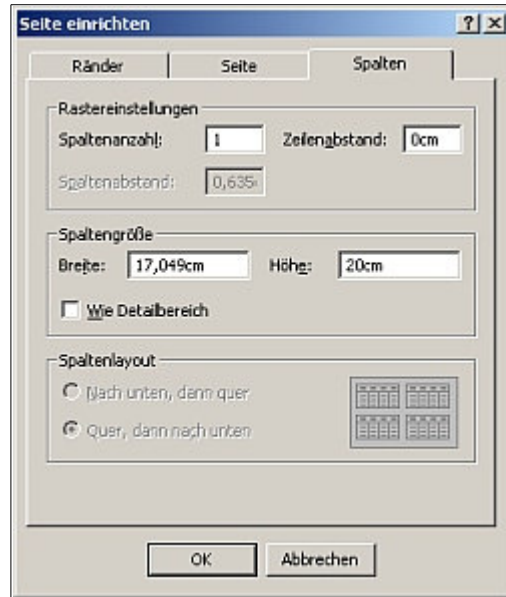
Seite einrichten

?

Ränder

Seite

Spalten

Rastereinstellungen

Spaltenanzahl: 1

Zeilenabstand: 0cm

Spaltenabstand: 0,635

Spaltengröße

Breite: 17,049cm

Höhe: 20cm

Wie Detailbereich

Spaltenlayout

Nach unten, dann quer

Quer, dann nach unten

OK

Abbrechen